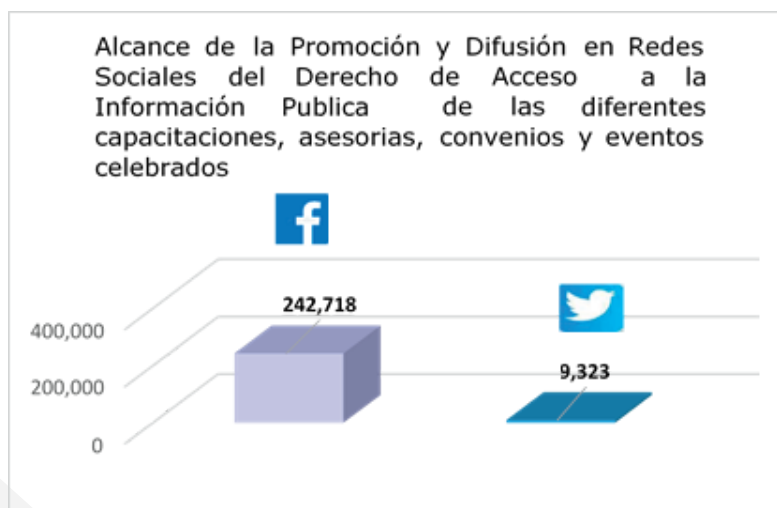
Alcance de la Promoción y Difusión en Redes Sociales del Derecho de Acceso a la Información Publica de las diferentes capacitaciones, asesorias, convenios y eventos celebrados

400,000
200,000
0

242,718

9,323